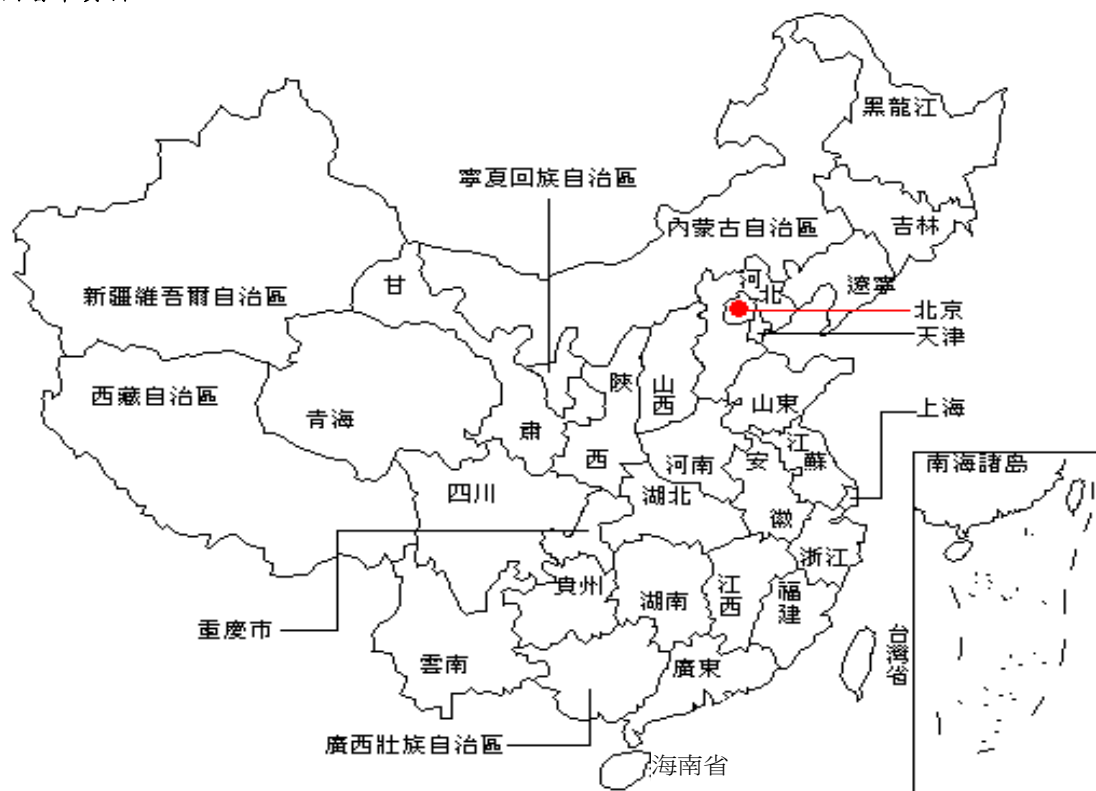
黑龍江

寧夏回族自治區

內蒙古自治區

吉林

河北

遼寧

新疆維吾爾自治區

甘

北京

天津

陝

山西

山東

上海

西藏自治區

青海

肅

西

河南

安

江蘇

南海諸島

四川

湖北

徽

浙江

重慶市

貴州

湖南

江西

福建

台灣省

雲南

廣東

廣西壯族自治區

海南省